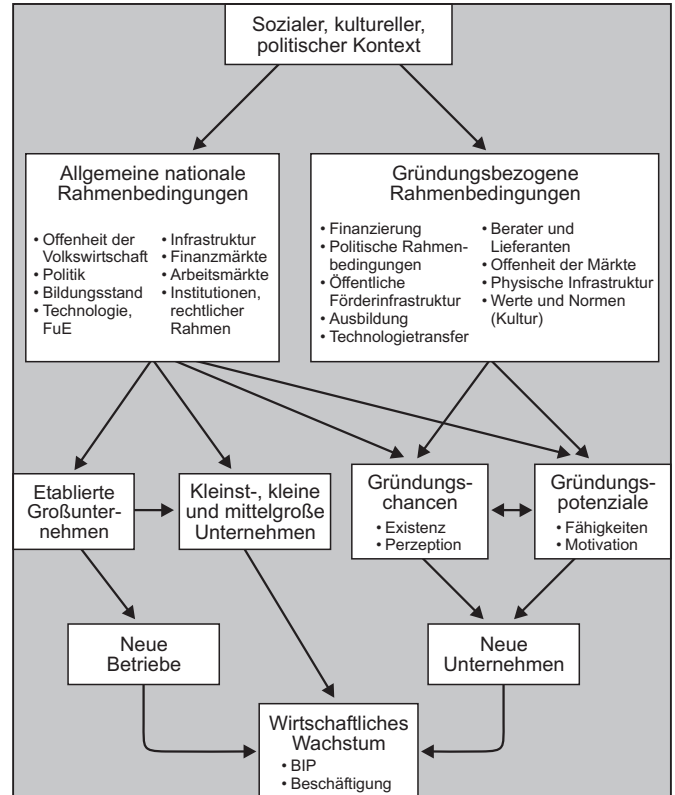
Sozialer, kultureller, politischer Kontext

Allgemeine nationale Rahmenbedingungen

• Offenheit der Volkswirtschaft
• Politik
• Bildungsstand
• Technologie, FuE

• Infrastruktur
• Finanzmärkte
• Arbeitsmärkte
• Institutionen, rechtlicher Rahmen

Gründungsbezogene Rahmenbedingungen

• Finanzierung
• Politische Rahmenbedingungen
• Öffentliche Förderinfrastruktur
• Ausbildung
• Technologietransfer

• Berater und Lieferanten
• Offenheit der Märkte
• Physische Infrastruktur
• Werte und Normen (Kultur)

Etablierte Großunternehmen

Kleinst-, kleine und mittelgroße Unternehmen

Gründungschancen
• Existenz
• Perzeption

Gründungspotenziale
• Fähigkeiten
• Motivation

Neue Betriebe

Neue Unternehmen

Wirtschaftliches Wachstum
• BIP
• Beschäftigung